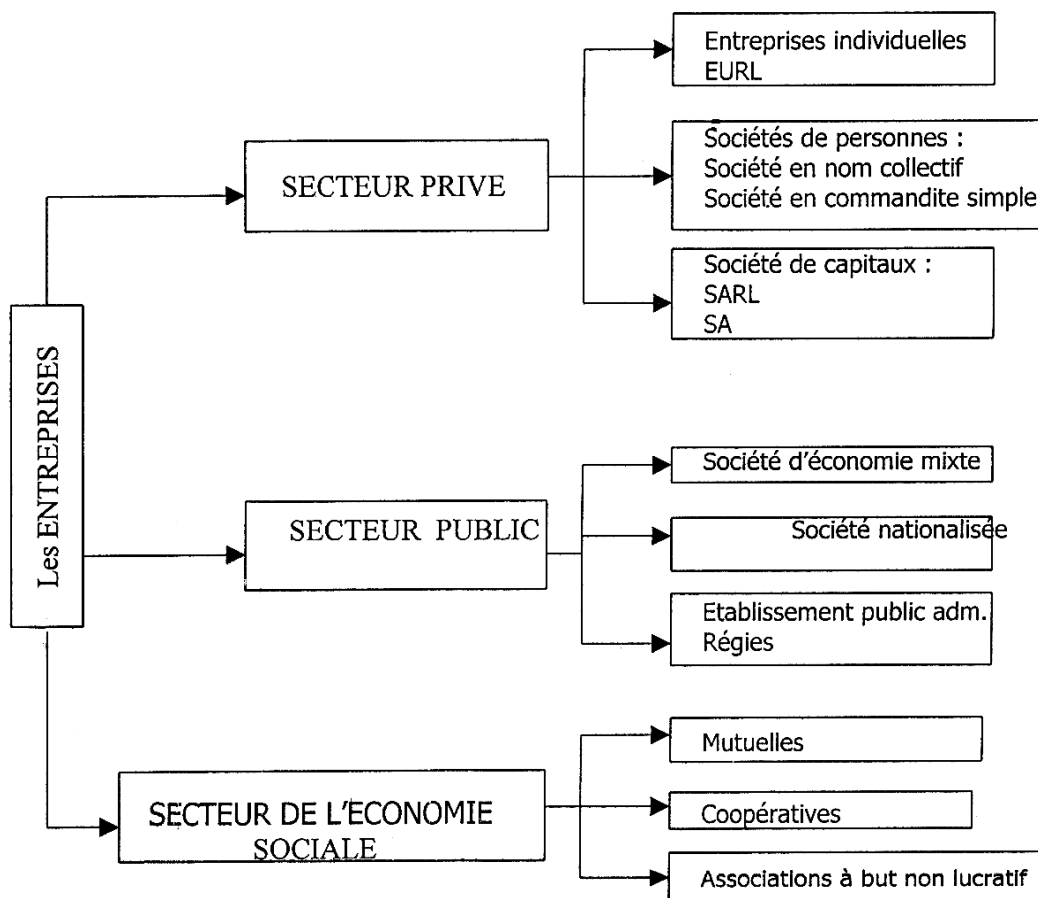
Les ENTREPRISES

SECTEUR PRIVE

Entreprises individuelles
EURL

Sociétés de personnes :
Société en nom collectif
Société en commandite simple

Société de capitaux :
SARL
SA

SECTEUR PUBLIC

Société d'économie mixte

Société nationalisée

Etablissement public adm.
Régies

SECTEUR DE L'ECONOMIE SOCIALE

Mutuelles

Coopératives

Associations à but non lucratif